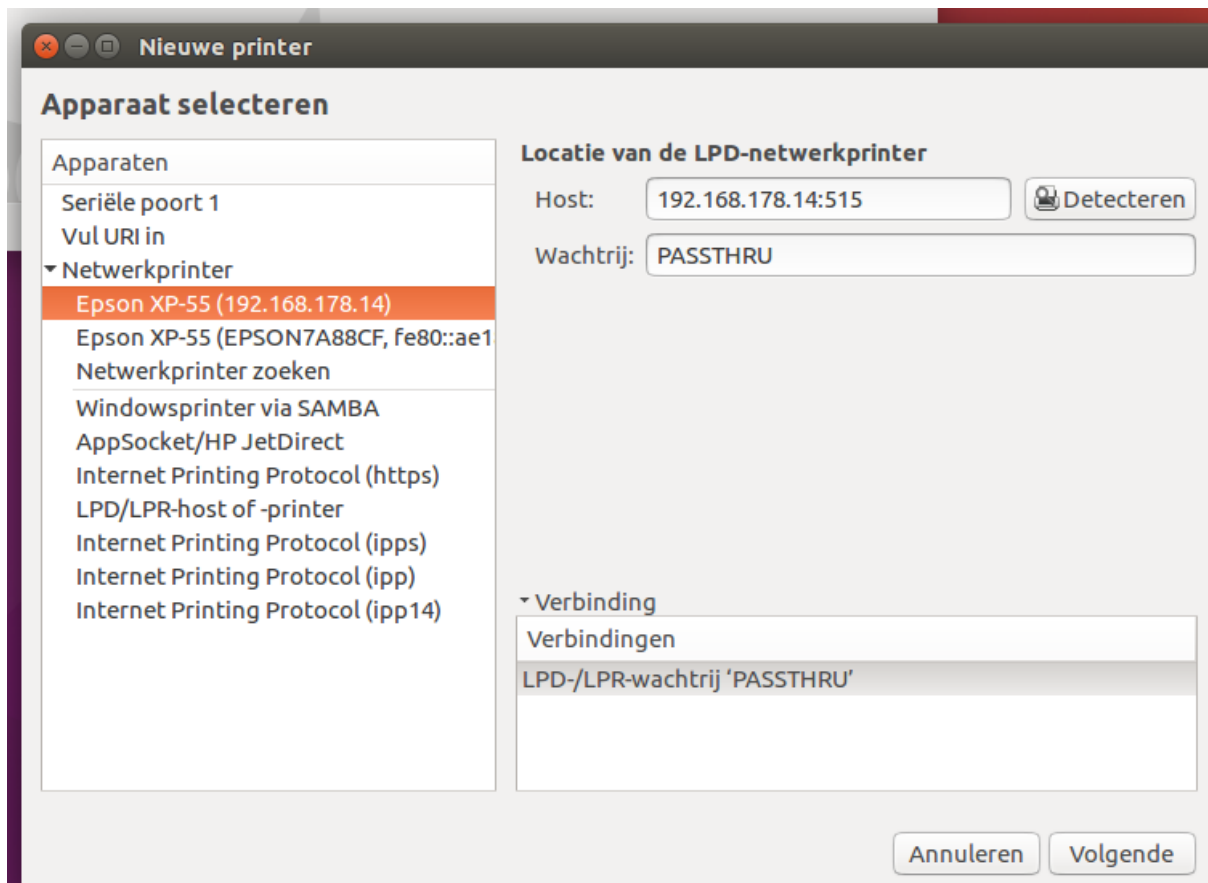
Nieuwe printer

Apparaat selecteren

Apparaten
Seriële poort 1
Vul URI in
Netwerkprinter
Epson XP-55 (192.168.178.14)
Epson XP-55 (EPSON7A88CF, fe80::ae1
Netwerkprinter zoeken
Windowsprinter via SAMBA
AppSocket/HP JetDirect
Internet Printing Protocol (https)
LPD/LPR-host of -printer
Internet Printing Protocol (ipps)
Internet Printing Protocol (ipp)
Internet Printing Protocol (ipp14)

Locatie van de LPD-netwerkprinter
Host: 192.168.178.14:515
Detecteren
Wachtrij: PASSTHRU

Verbinding
Verbindingen
LPD-/LPR-wachtrij 'PASSTHRU'

Annuleren
Volgende